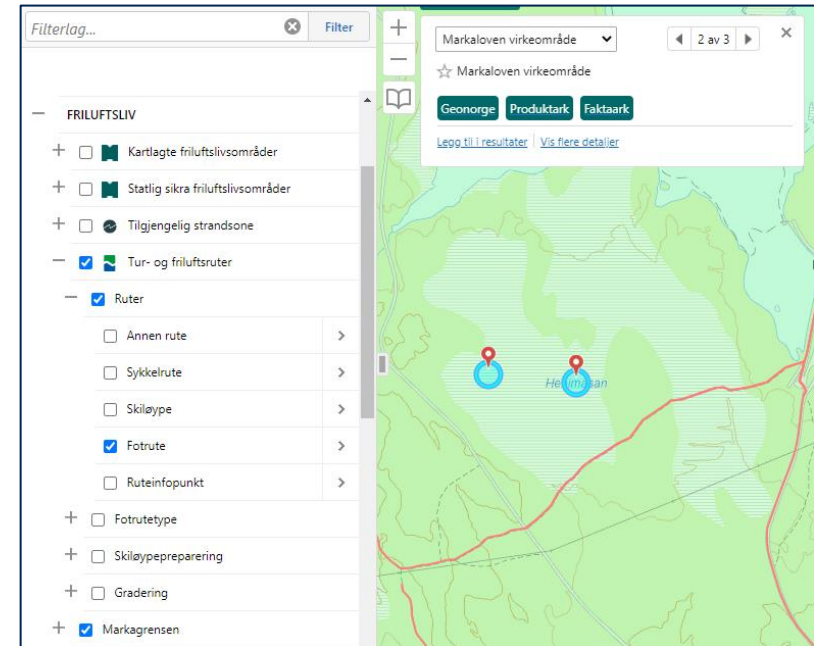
Filterlag...

Filter

FRILUFTSLIV

Kartlagte friluftslivsområder

Statlig sikra friluftslivsområder

Tilgjengelig strandsone

Tur- og friluftsruter

Ruter

Annen rute

Sykkelrute

Skiløype

Fotrute

Ruteinfopunkt

Fotrutetype

Skiløypepreparering

Gradering

Markagrensen

Markaloven virkeområde

2 av 3

Markaloven virkeområde

Geonorge

Produktark

Faktaark

Legg til i resultater | Vis flere detaljer

He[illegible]åsan